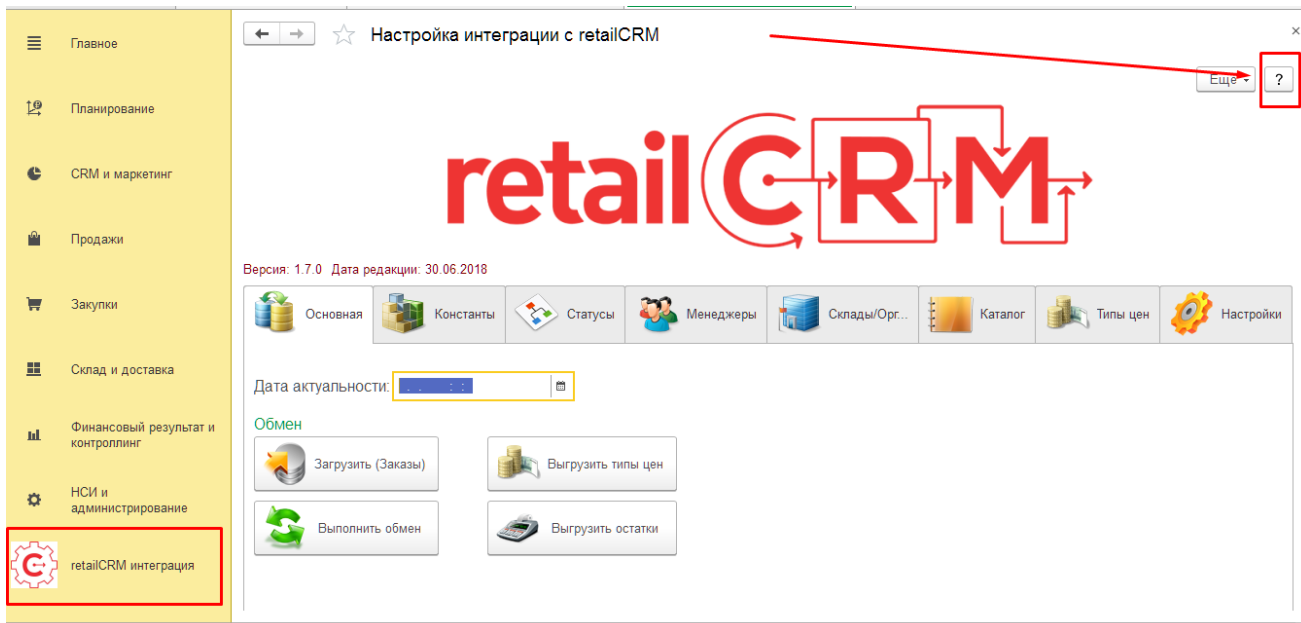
Главное

Планирование

CRM и маркетинг

Продажи

Закупки

Склад и доставка

Финансовый результат и контроллинг

НСИ и администрирование

retailCRM интеграция

Настройка интеграции с retailCRM

×

Еще ▾ ?

retailCRM

Версия: 1.7.0 Дата редакции: 30.06.2018

Основная | Константы | Статусы | Менеджеры | Склады/Орг... | Каталог | Типы цен | Настройки

Дата актуальности: . . : :

Обмен

Загрузить (Заказы)

Выгрузить типы цен

Выполнить обмен

Выгрузить остатки